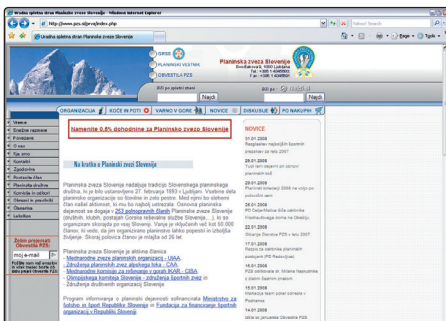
Uradna spletna stran Planinske zveze Slovenije - Windows Internet Explorer

http://www.pzs.si/prva/index.php

Yahoo! Search

Uradna spletna stran Planinske zveze Slovenije

Stran · Orodja ·

GRZS

PLANINSKI VESTNIK

OBVESTILA PZS

Planinska zveza Slovenije
Dvoržakova 9, 1000 Ljubljana
Tel.: +386 1 4345680
Fax: +386 1 4345691

Na po strani: Išči

Najdi

ORGANIZACIJA | KOČE IN POTI | VARNO V GORE | NOVICE | DISKUSIJE | PO NAKUPIH

Vsebine
Društva PZS
Kontakti
Zgodovina
Planinska društva
Komisije in odbori
Obvestila PZS
Pomoč
Rekreacija

Zakaj priporočamo Obvestila PZS
moj e-mail
Prijavi

Namenite 0,5% dohodnine za Planinsko zvezo Slovenije

Na kratko o Planinski zvezi Slovenije

Planinska zveza Slovenije nadaljuje tradicijo Slovenskega planinskega društva, ki je bilo ustanovljeno 27. februarja 1893 v Ljubljani. Vrstitev dela planinske organizacije so številne in zelo pestre. Med njimi so številni člani naših aktivnosti. Danes Planinska zveza Slovenije kot krovna organizacija deluje s 253 polnopravnih članic Planinske zveze Slovenije (društev, klubov, postaje Gorske reševalne službe Slovenije ...), ki so organizirani okrog 70.000 članov. Skrbi za okoli 1.700 km poti, 180 koč in zavetišč in biva v Sloveniji. Skoraj polovica članov je mlajša od 26 let.

Planinska zveza Slovenije je aktivna članica:
- Mednarodne zveze planinskih organizacij - UIAA
- Združenja planinskih zvez alpskega loka - CAA
- Mednarodne komisije za reševanje v gorah IKAR - CISA
- Olimpijskega komiteja Slovenije - Združenja športnih zvez
- Združenja društvenih organizacij Slovenije

Program informacije o planinski dejavnosti sofinancirata Ministrstvo za šolstvo in šport Republike Slovenije in Fundacija za financiranje športnih organizacij v Republiki Sloveniji

NOVICE

01.01.2008
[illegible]

29.01.2008
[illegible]

29.01.2008
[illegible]

26.01.2008
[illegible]

24.01.2008
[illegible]

22.01.2008
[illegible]

17.01.2008
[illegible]

15.01.2008
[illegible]

14.01.2008
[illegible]